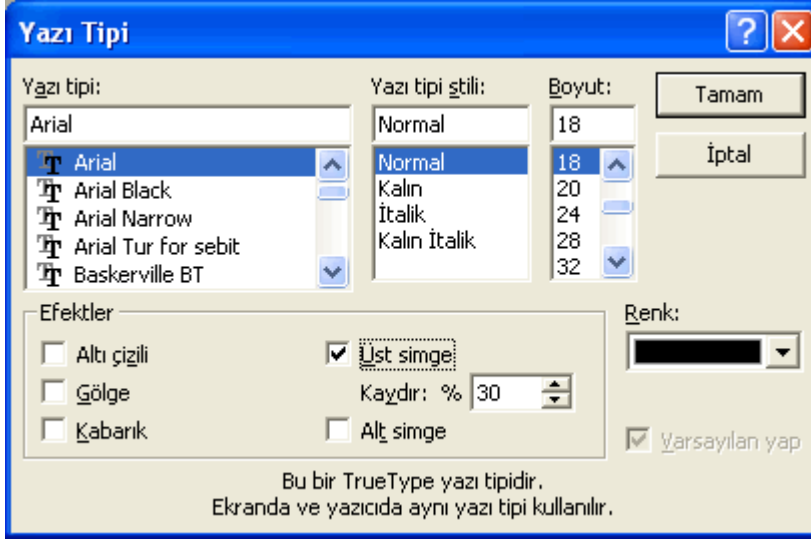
Yazı Tipi

Yazı tipi:
Arial
Arial
Arial Black
Arial Narrow
Arial Tur for sebit
Baskerville BT

Yazı tipi stili:
Normal
Normal
Kalın
İtalik
Kalın İtalik

Boyut:
18
18
20
24
28
32

Tamam
İptal

Efektler
Altı çizili
Gölge
Kabarık
Üst simge
Kaydır: % 30
Alt simge

Renk:

Varsayılan yap

Bu bir TrueType yazı tipidir.
Ekranda ve yazıcıda aynı yazı tipi kullanılır.